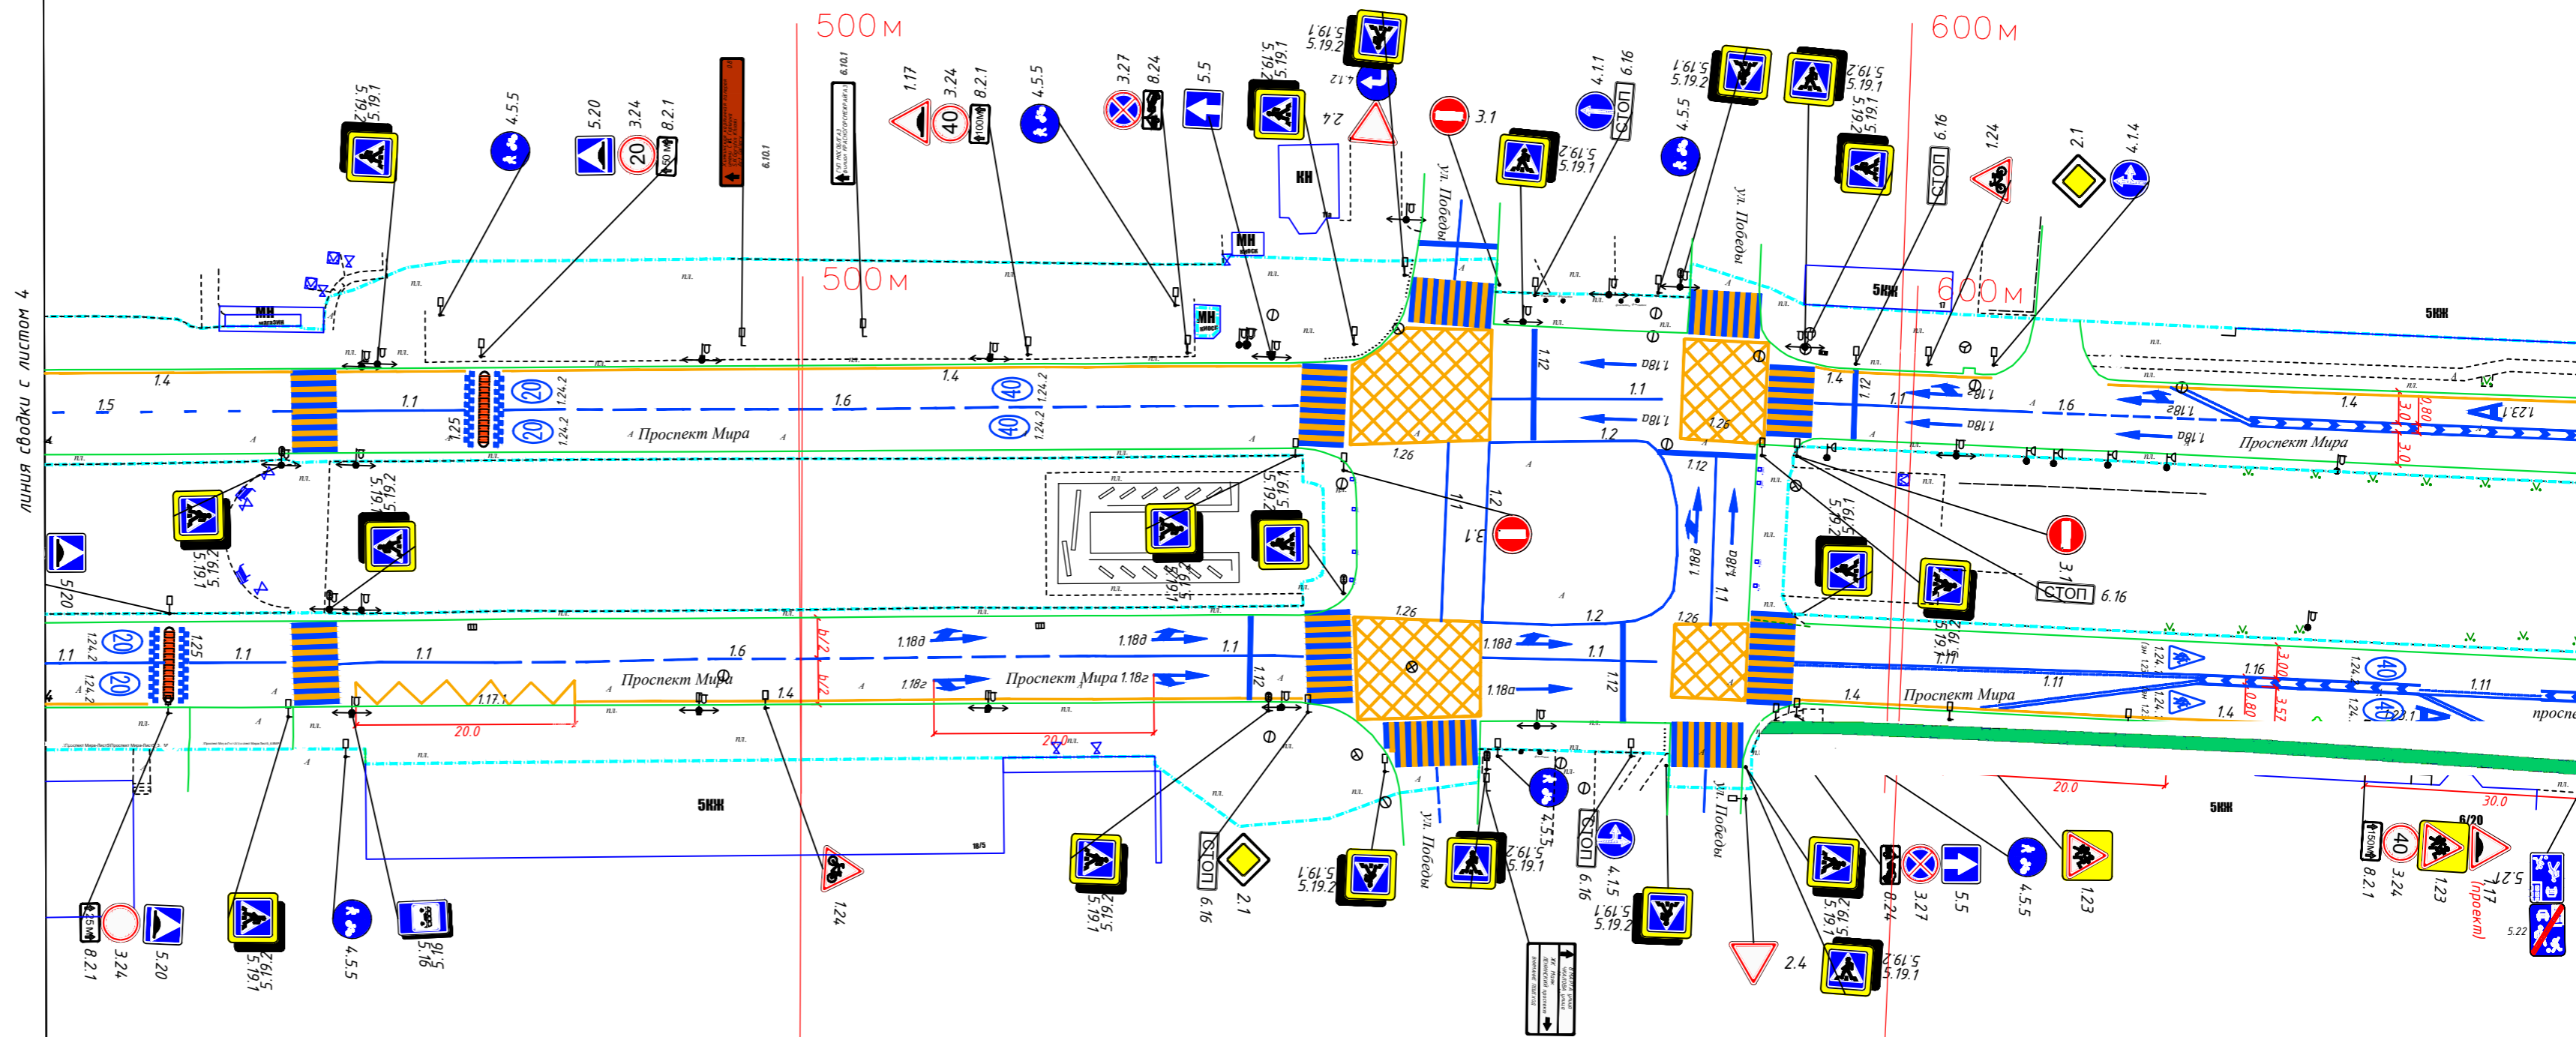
линия сводки с листом 4

500м

600м

500м

600м

5.19.1
5.19.2

4.5.5

5.20

3.24

8.2.1

20

6.10.1

1.17

3.24

8.2.1

40

4.5.5

3.27

8.24

5.5

5.19.1
5.19.2

2.4

4.1.2

5.19.1
5.19.2

3.1

5.19.1
5.19.2

4.1.1

6.16

СТОП

5.19.1
5.19.2

4.5.5

5.19.1
5.19.2

5.19.1
5.19.2

6.16

СТОП

1.24

2.1

4.1.4

ул. Победы

ул. Победы

КН

МН

МН

МН

5КЖ

5КЖ

1.4

1.5

1.1

1.25

20

20

1.24.2

1.24.2

1.6

Проспект Мира

1.4

40

40

1.24.2

1.24.2

1.12

1.18д

1.1

1.18д

1.2

1.26

1.26

1.4

1.12

1.1

1.18г

1.18д

1.6

1.18г

1.18д

1.4

1.23.1

3.0

0.80

3.0

Проспект Мира

1.26

1.12

3.1

1.12

1.18д

1.18а

1.1

5.19.1
5.19.2

5.19.1
5.19.2

5.19.1
5.19.2

5.19.1
5.19.2

5.19.1
5.19.2

5.19.1
5.19.2

3.1

СТОП

6.16

5.20

1.1

1.24.2

20

1.24.2

20

1.25

1.1

1.1

1.6

1.17.1

Проспект Мира

1.4

1.18д

1.18г

Проспект Мира 1.18г

1.1

1.12

1.26

1.18д

1.18а

1.1

1.12

1.2

1.26

1.4

Проспект Мира

1.11

1.16

3.00

0.80

3.57

40

40

1.11

1.4

просп

20.0

20.0

20.0

30.0

5КЖ

5КЖ

8.2.1

3.24

5.20

5.19.1
5.19.2

4.5.5

5.16

1.24

5.19.1
5.19.2

СТОП

6.16

2.1

5.19.1
5.19.2

ул. Победы

5.19.1
5.19.2

4.5.5

СТОП

6.16

4.1.5

5.19.1
5.19.2

ул. Победы

2.4

5.19.1
5.19.2

8.24

3.27

5.5

4.5.5

1.23

8.2.1

3.24

40

1.23

6/20

1.17

(проект)

5.21

5.22

50м

100м

150м

25м

пл.